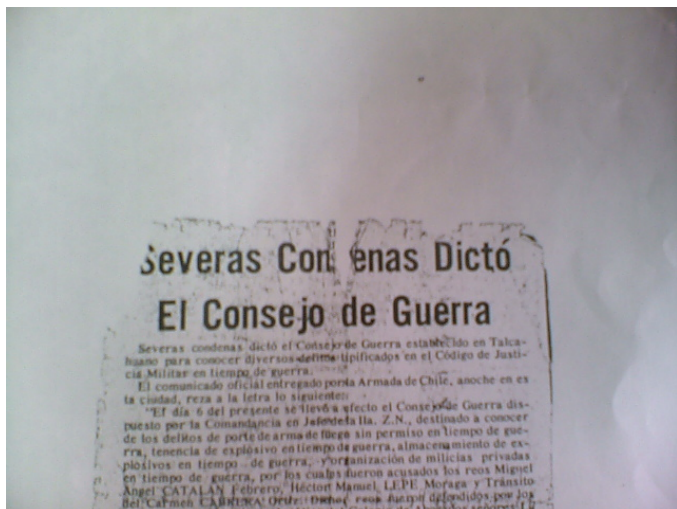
Severas Con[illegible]enas Dictó
El Consejo de Guerra

Severas condenas dictó el Consejo de Guerra establecido en Talcahuano para conocer diversos delitos tipificados en el Código de Justicia Militar en tiempo de guerra.

El comunicado oficial entregado por la Armada de Chile, anoche en esta ciudad, reza a la letra lo siguiente:

"El día 6 del presente se llevó a efecto el Consejo de Guerra dispuesto por la Comandancia en Jefe de la IIa. Z.N., destinado a conocer de los delitos de porte de arma de fuego sin permiso en tiempo de guerra, tenencia de explosivo en tiempo de guerra, almacenamiento de explosivos en tiempo de guerra, y organización de milicias privadas en tiempo de guerra, por los cuales fueron acusados los reos Miguel Angel CATALAN Febrero, Héctor Manuel LEPE Moraga y Tránsito del Carmen CABRERA Ortiz. Dichos reos fueron defendidos por los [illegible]